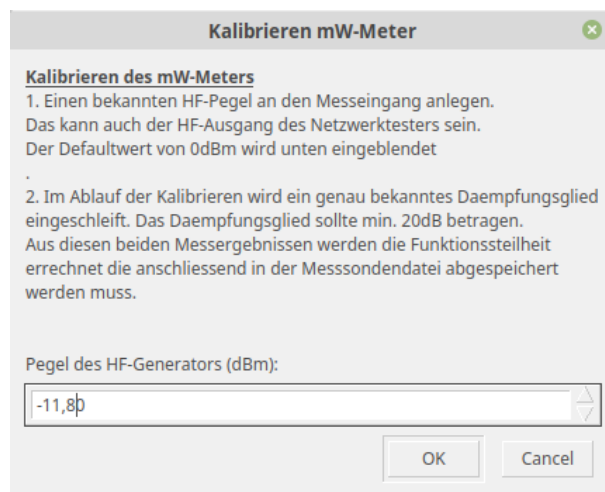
Kalibrieren mW-Meter

Kalibrieren des mW-Meters
1. Einen bekannten HF-Pegel an den Messeingang anlegen.
Das kann auch der HF-Ausgang des Netzwerktesters sein.
Der Defaultwert von 0dBm wird unten eingeblendet
.
2. Im Ablauf der Kalibrieren wird ein genau bekanntes Daempfungsglied eingeschleift. Das Daempfungsglied sollte min. 20dB betragen.
Aus diesen beiden Messergebnissen werden die Funktionssteilheit errechnet die anschliessend in der Messsondendatei abgespeichert werden muss.

Pegel des HF-Generators (dBm):

-11,80

OK

Cancel